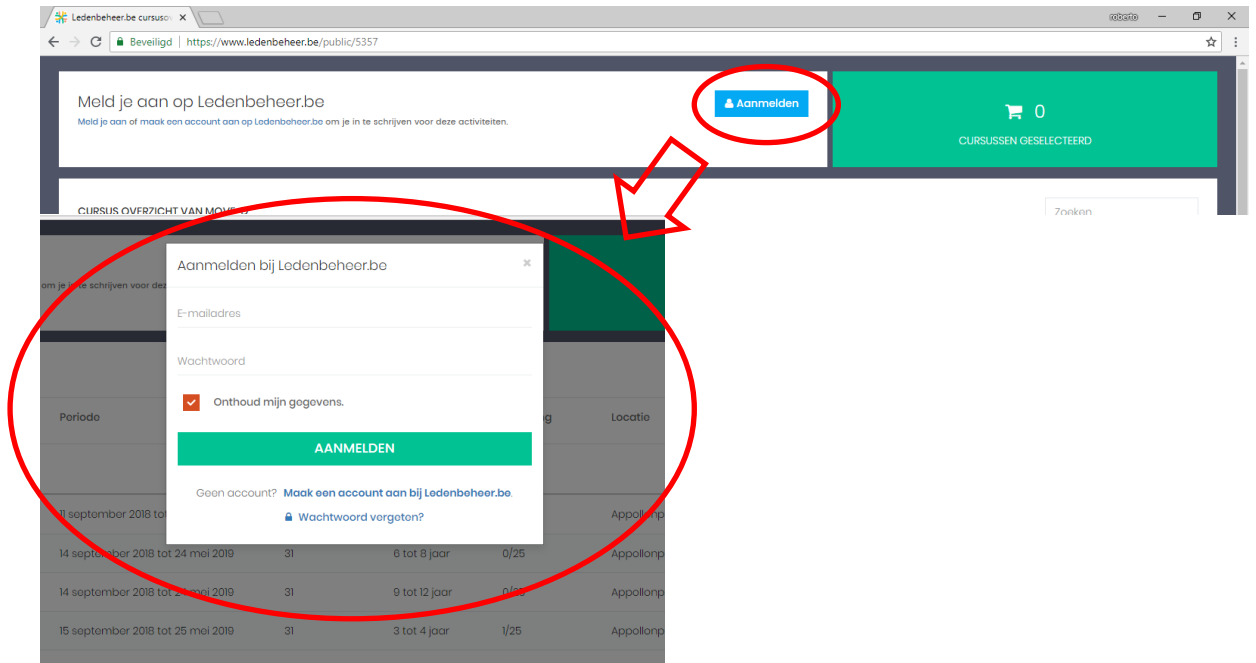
Ledenbeheer.be cursuso ×

roberto

Beveiligd https://www.ledenbeheer.be/public/5357

Meld je aan op Ledenbeheer.be

Meld je aan of maak een account aan op Ledenbeheer.be om je in te schrijven voor deze activiteiten.

Aanmelden

0

CURSUSSEN GESELECTEERD

CURSUS OVERZICHT VAN MOVE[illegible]

Zoeken

om je in te schrijven voor dez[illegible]

Aanmelden bij Ledenbeheer.be ×

E-mailadres

Wachtwoord

Onthoud mijn gegevens.

AANMELDEN

Geen account? Maak een account aan bij Ledenbeheer.be.

Wachtwoord vergeten?

| Periode | | | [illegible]g | Locatie |
|---|---|---|---|---|
| 11 september 2018 tot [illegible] | | | | Appollonp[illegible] |
| 14 september 2018 tot 24 mei 2019 | 31 | 6 tot 8 jaar | 0/25 | Appollonp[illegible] |
| 14 september 2018 tot 24 mei 2019 | 31 | 9 tot 12 jaar | 0/25 | Appollonp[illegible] |
| 15 september 2018 tot 25 mei 2019 | 31 | 3 tot 4 jaar | 1/25 | Appollonp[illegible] |